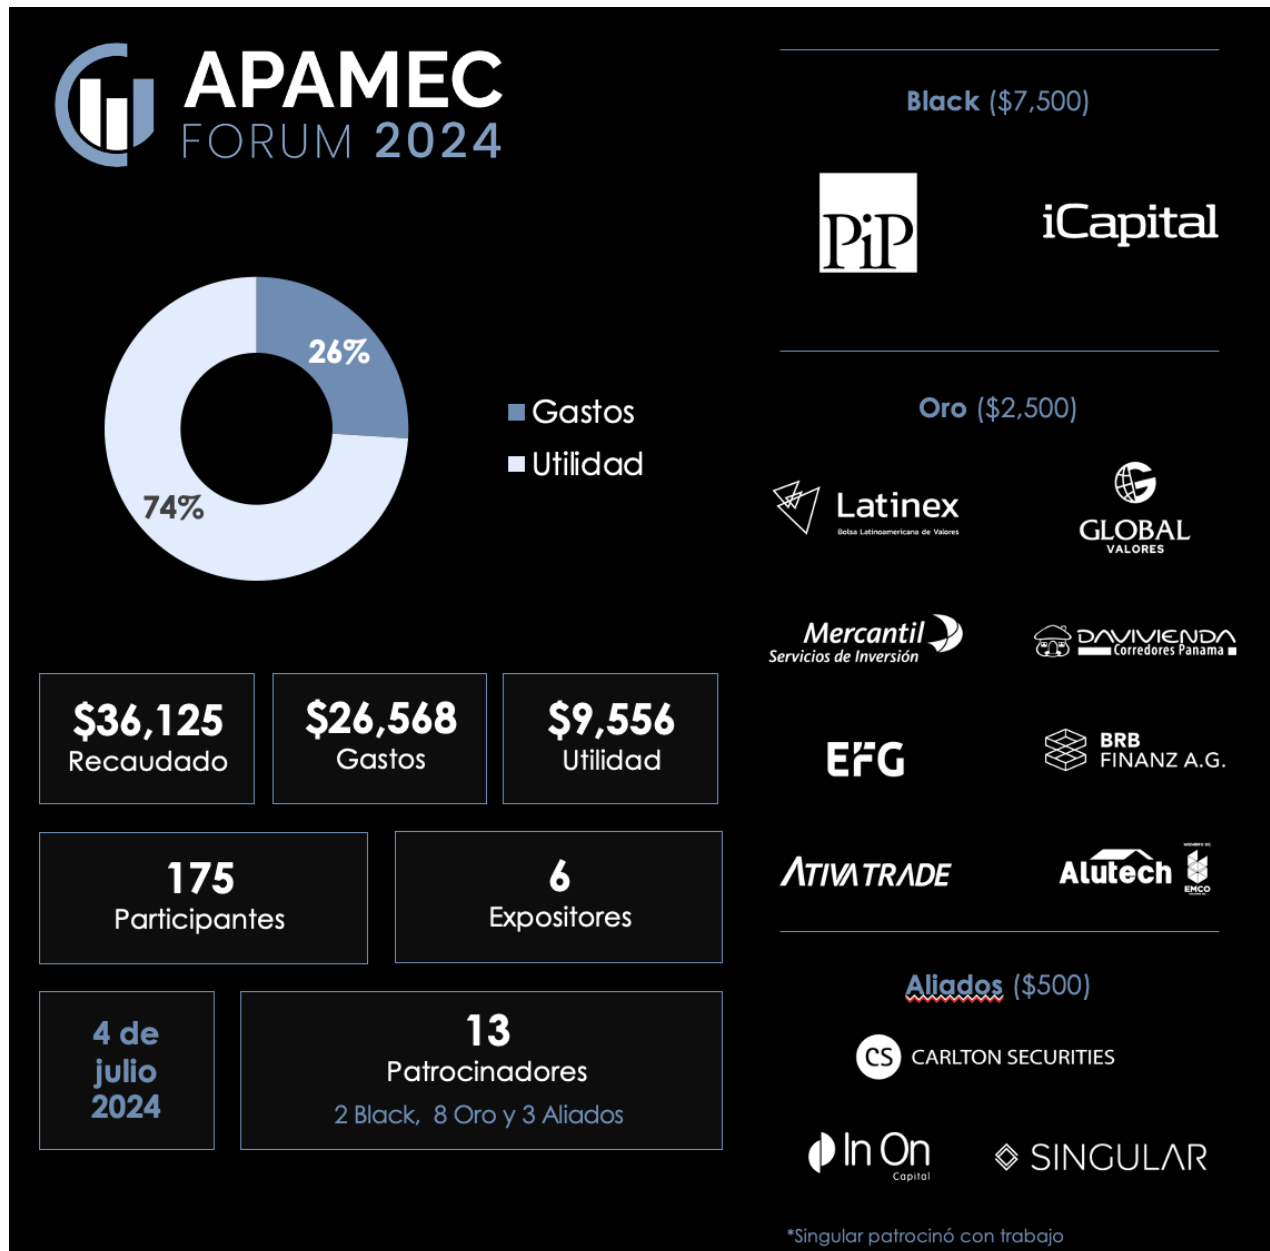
APAMEC
FORUM 2024

26%
74%

Gastos
Utilidad

$36,125
Recaudado

$26,568
Gastos

$9,556
Utilidad

175
Participantes

6
Expositores

4 de julio 2024

13
Patrocinadores
2 Black, 8 Oro y 3 Aliados

Black ($7,500)

PiP

iCapital

Oro ($2,500)

Latinex
Bolsa Latinoamericana de Valores

GLOBAL
VALORES

Mercantil
Servicios de Inversión

DAVIVIENDA
Corredores Panama

EFG

BRB
FINANZ A.G.

ATIVATRADE

Alutech
EMCO

Aliados ($500)

CS CARLTON SECURITIES

In On
Capital

SINGULAR

*Singular patrocinó con trabajo